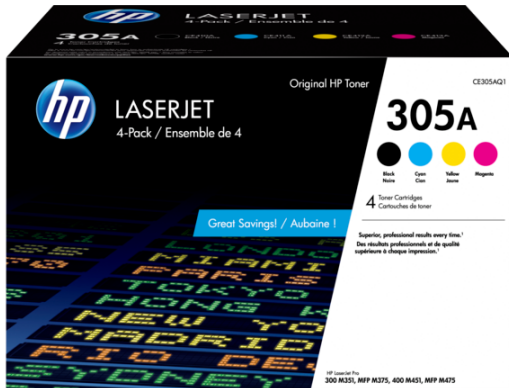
hp LASERJET
305A
4 Pack / Ensemble de 4

hp LASERJET
4-Pack / Ensemble de 4

Original HP Toner

CE305AQ1

305A

Black
Noire

Cyan
Cyan

Yellow
Jaune

Magenta

4 Toner Cartridges
Cartouches de toner

Great Savings! / Aubaine !

Superior, professional results every time.¹
Des résultats professionnels et de qualité supérieure à chaque impression.¹

LONDON
MIAMI
PARIS
TOKYO
NEW YORK
MADRID
SYDNEY

HP LaserJet Pro
300 M351, MFP M375, 400 M451, MFP M475